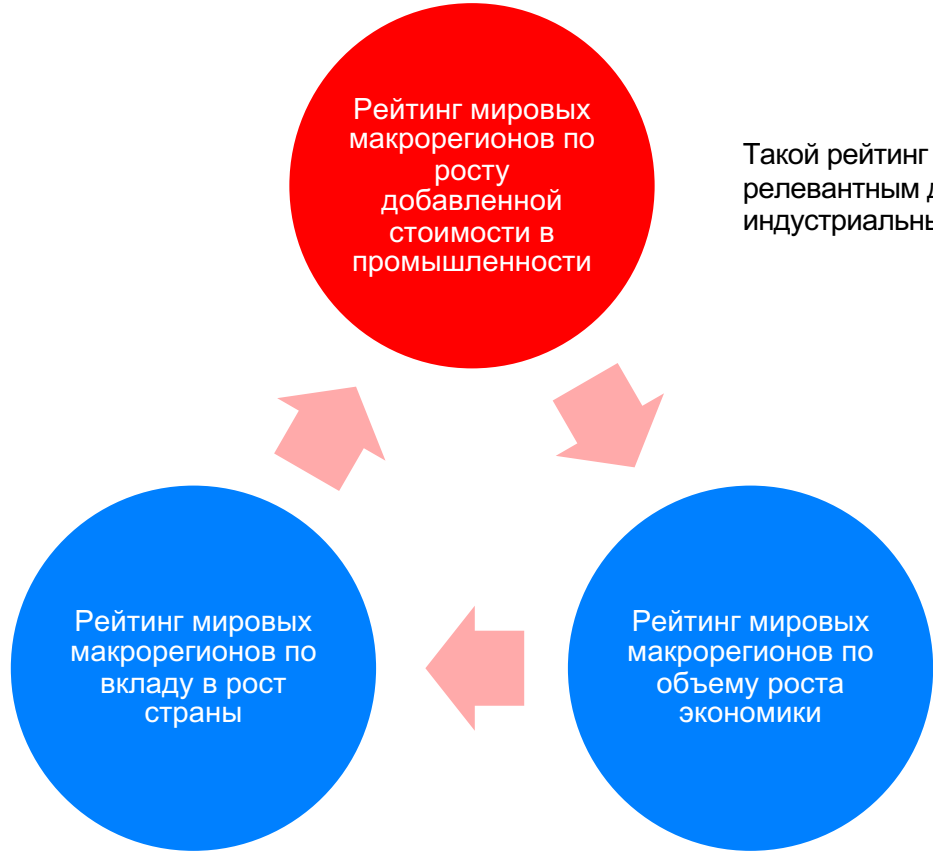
Рейтинг мировых макрорегионов по росту добавленной стоимости в промышленности

Такой рейтинг
релевантным д
индустриальны

Рейтинг мировых макрорегионов по объему роста экономики

Рейтинг мировых макрорегионов по вкладу в рост страны